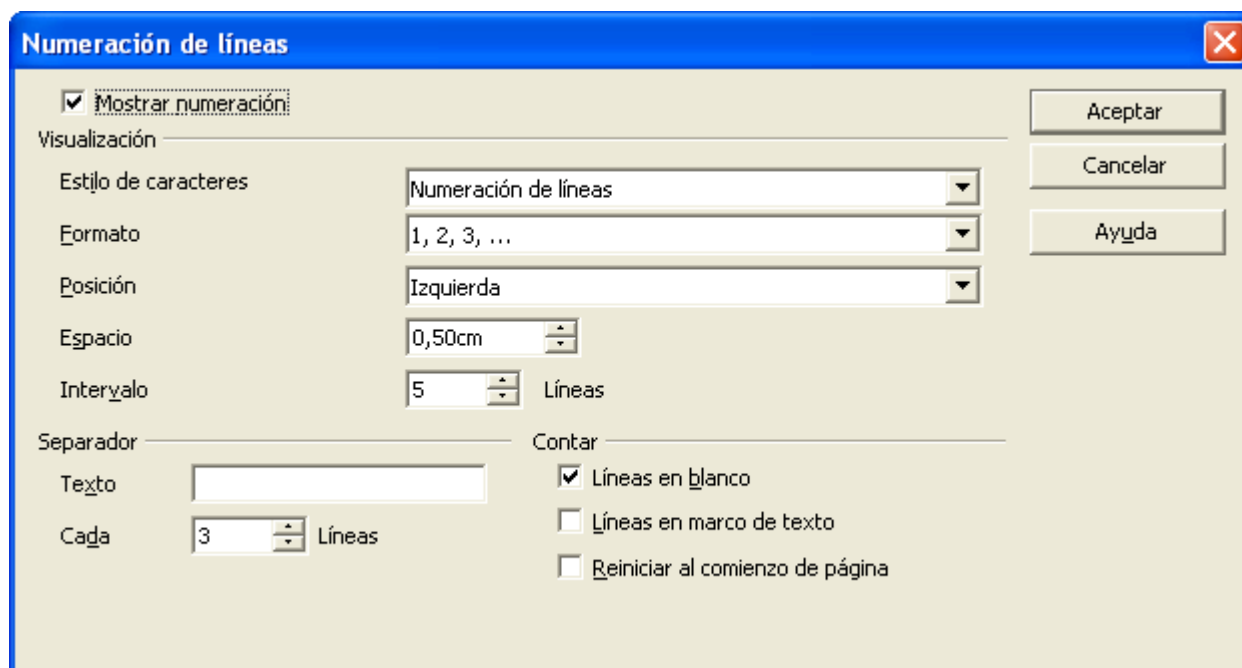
Numeración de líneas

Mostrar numeración

Visualización

Estilo de caracteres
Numeración de líneas

Formato
1, 2, 3, ...

Posición
Izquierda

Espacio
0,50cm

Intervalo
5
Líneas

Separador

Texto

Cada
3
Líneas

Contar

Líneas en blanco

Líneas en marco de texto

Reiniciar al comienzo de página

Aceptar

Cancelar

Ayuda